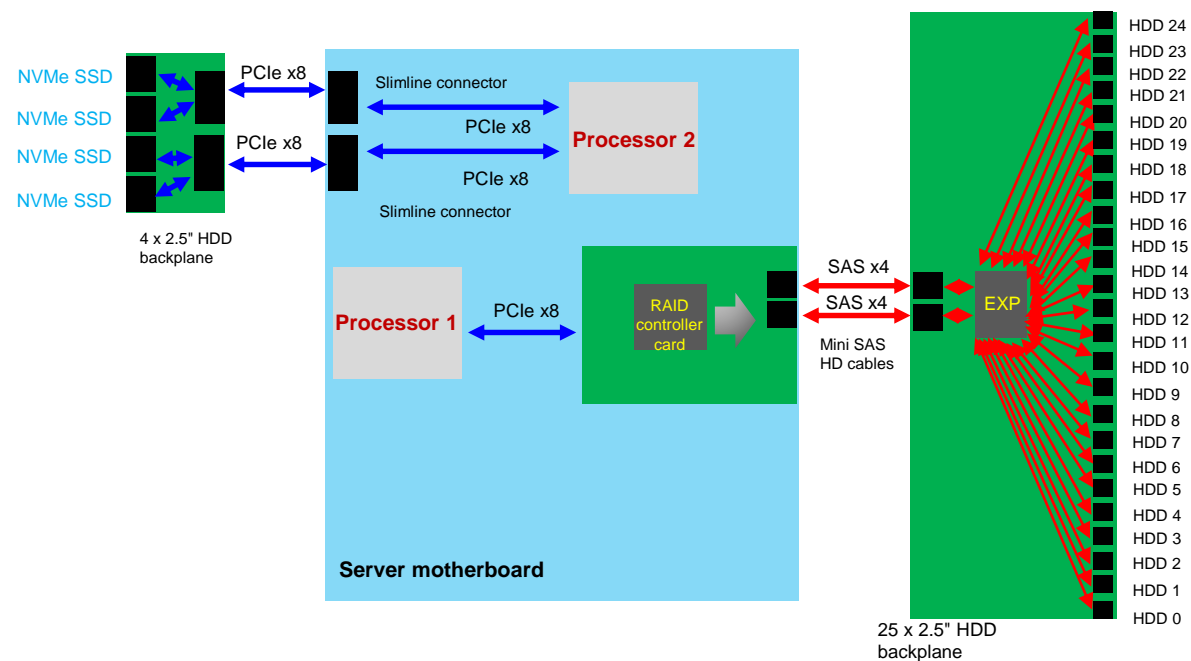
NVMe SSD
NVMe SSD
NVMe SSD
NVMe SSD

4 x 2.5" HDD backplane

PCIe x8
PCIe x8

Slimline connector
PCIe x8
Processor 2
PCIe x8
Slimline connector

Processor 1
PCIe x8
RAID controller card

SAS x4
SAS x4
Mini SAS HD cables

Server motherboard

EXP

HDD 24
HDD 23
HDD 22
HDD 21
HDD 20
HDD 19
HDD 18
HDD 17
HDD 16
HDD 15
HDD 14
HDD 13
HDD 12
HDD 11
HDD 10
HDD 9
HDD 8
HDD 7
HDD 6
HDD 5
HDD 4
HDD 3
HDD 2
HDD 1
HDD 0

25 x 2.5" HDD backplane